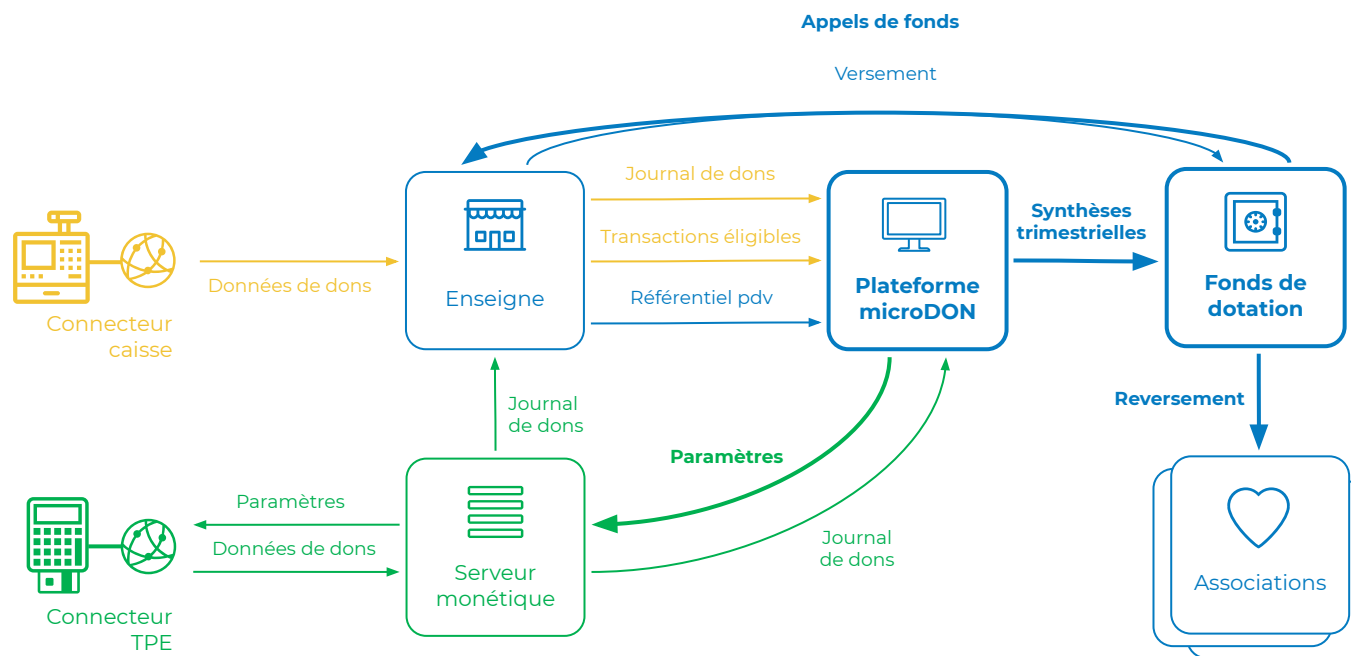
Appels de fonds

Versement

Connecteur caisse

Données de dons

Enseigne

Journal de dons

Transactions éligibles

Référentiel pdv

Plateforme microDON

Synthèses trimestrielles

Fonds de dotation

Reversement

Journal de dons

Paramètres

Paramètres

Données de dons

Connecteur TPE

Serveur monétique

Journal de dons

Associations